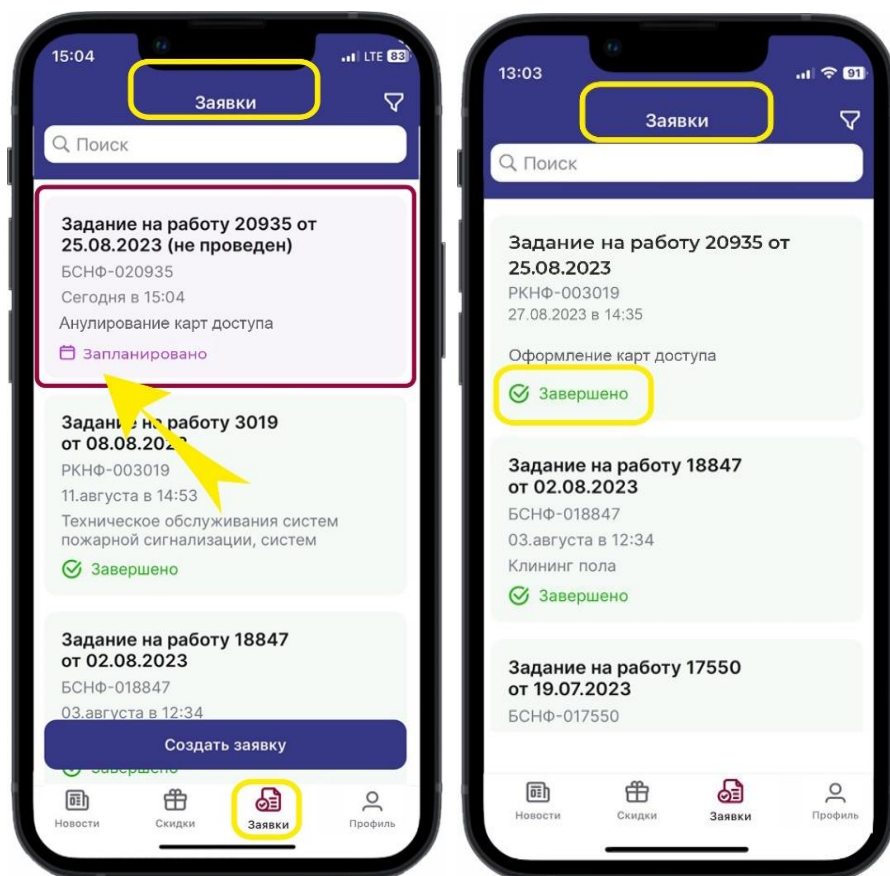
15:04
LTE 83
Заявки
Поиск

Задание на работу 20935 от 25.08.2023 (не проведен)
БСНФ-020935
Сегодня в 15:04
Анулирование карт доступа
Запланировано

Задание на работу 3019 от 08.08.2023
РКНФ-003019
11.августа в 14:53
Техническое обслуживания систем пожарной сигнализации, систем
Завершено

Задание на работу 18847 от 02.08.2023
БСНФ-018847
03.августа в 12:34
Создать заявку
Завершено

Новости
Скидки
Заявки
Профиль

13:03
91
Заявки
Поиск

Задание на работу 20935 от 25.08.2023
РКНФ-003019
27.08.2023 в 14:35
Оформление карт доступа
Завершено

Задание на работу 18847 от 02.08.2023
БСНФ-018847
03.августа в 12:34
Клининг пола
Завершено

Задание на работу 17550 от 19.07.2023
БСНФ-017550

Новости
Скидки
Заявки
Профиль